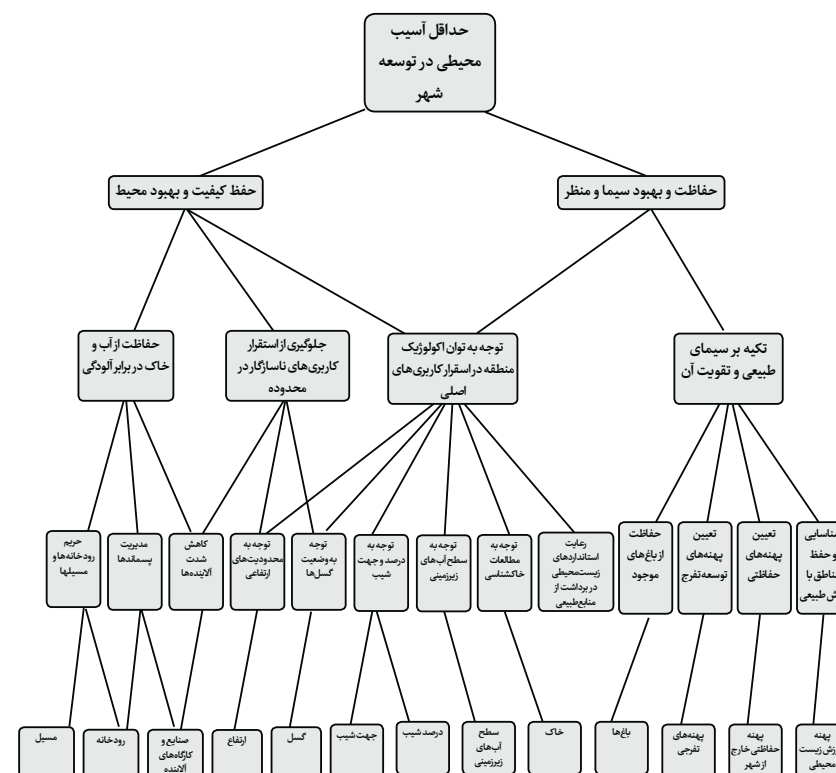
حداقل آسیب محیطی در توسعه شهر

حفظ کیفیت و بهبود محیط

حفاظت و بهبود سیما و منظر

حفاظت از آب و خاک در برابر آلودگی

جلوگیری از استقرار کاربری‌های ناسازگار در محدوده

توجه به توان اکولوژیک منطقه در استقرار کاربری‌های اصلی

تکیه بر سیمای طبیعی و تقویت آن

حریم رودخانه‌ها و مسیل‌ها

مدیریت پسماندها

کاهش شدت آلاینده‌ها

توجه به محدودیت‌های ارتفاعی

توجه به وضعیت گسل‌ها

توجه به درصد و جهت شیب

توجه به سطح آب‌های زیرزمینی

توجه به مطالعات خاکشناسی

رعایت استانداردهای زیست‌محیطی در برداشت از منابع طبیعی

حفاظت از باغ‌های موجود

تعیین پهنه‌های توسعه تفرج

تعیین پهنه‌های حفاظتی

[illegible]ناسایی و حفظ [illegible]ناطق با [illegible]ش طبیعی

مسیل

رودخانه

صنایع و کارگاه‌های آلاینده

ارتفاع

گسل

جهت شیب

درصد شیب

سطح آب‌های زیرزمینی

خاک

باغ‌ها

پهنه‌های تفرجی

پهنه حفاظتی خارج از شهر

پهنه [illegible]زش زیست محیطی